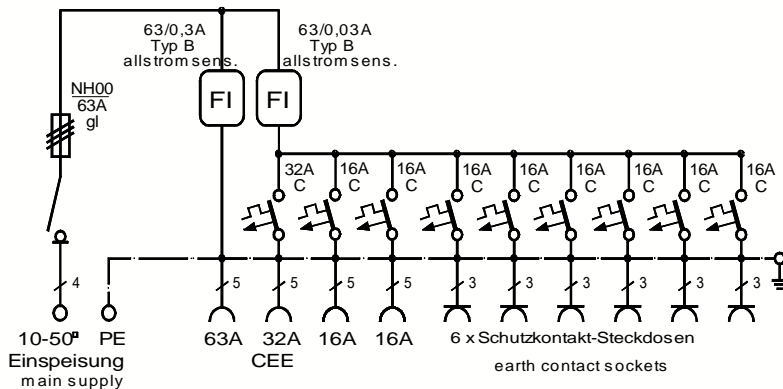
63/0,3A
Typ B
allstrom sens.

63/0,03A
Typ B
allstrom sens.

NH00
63A
gl

FI

FI

32A
C

16A
C

16A
C

16A
C

16A
C

16A
C

16A
C

16A
C

16A
C

4

5

5

5

5

3

3

3

3

3

3

10-50²
Einspeisung
main supply

PE

63A

32A
CEE

16A

16A

6 x Schutzkontakt-Steckdosen
earth contact sockets